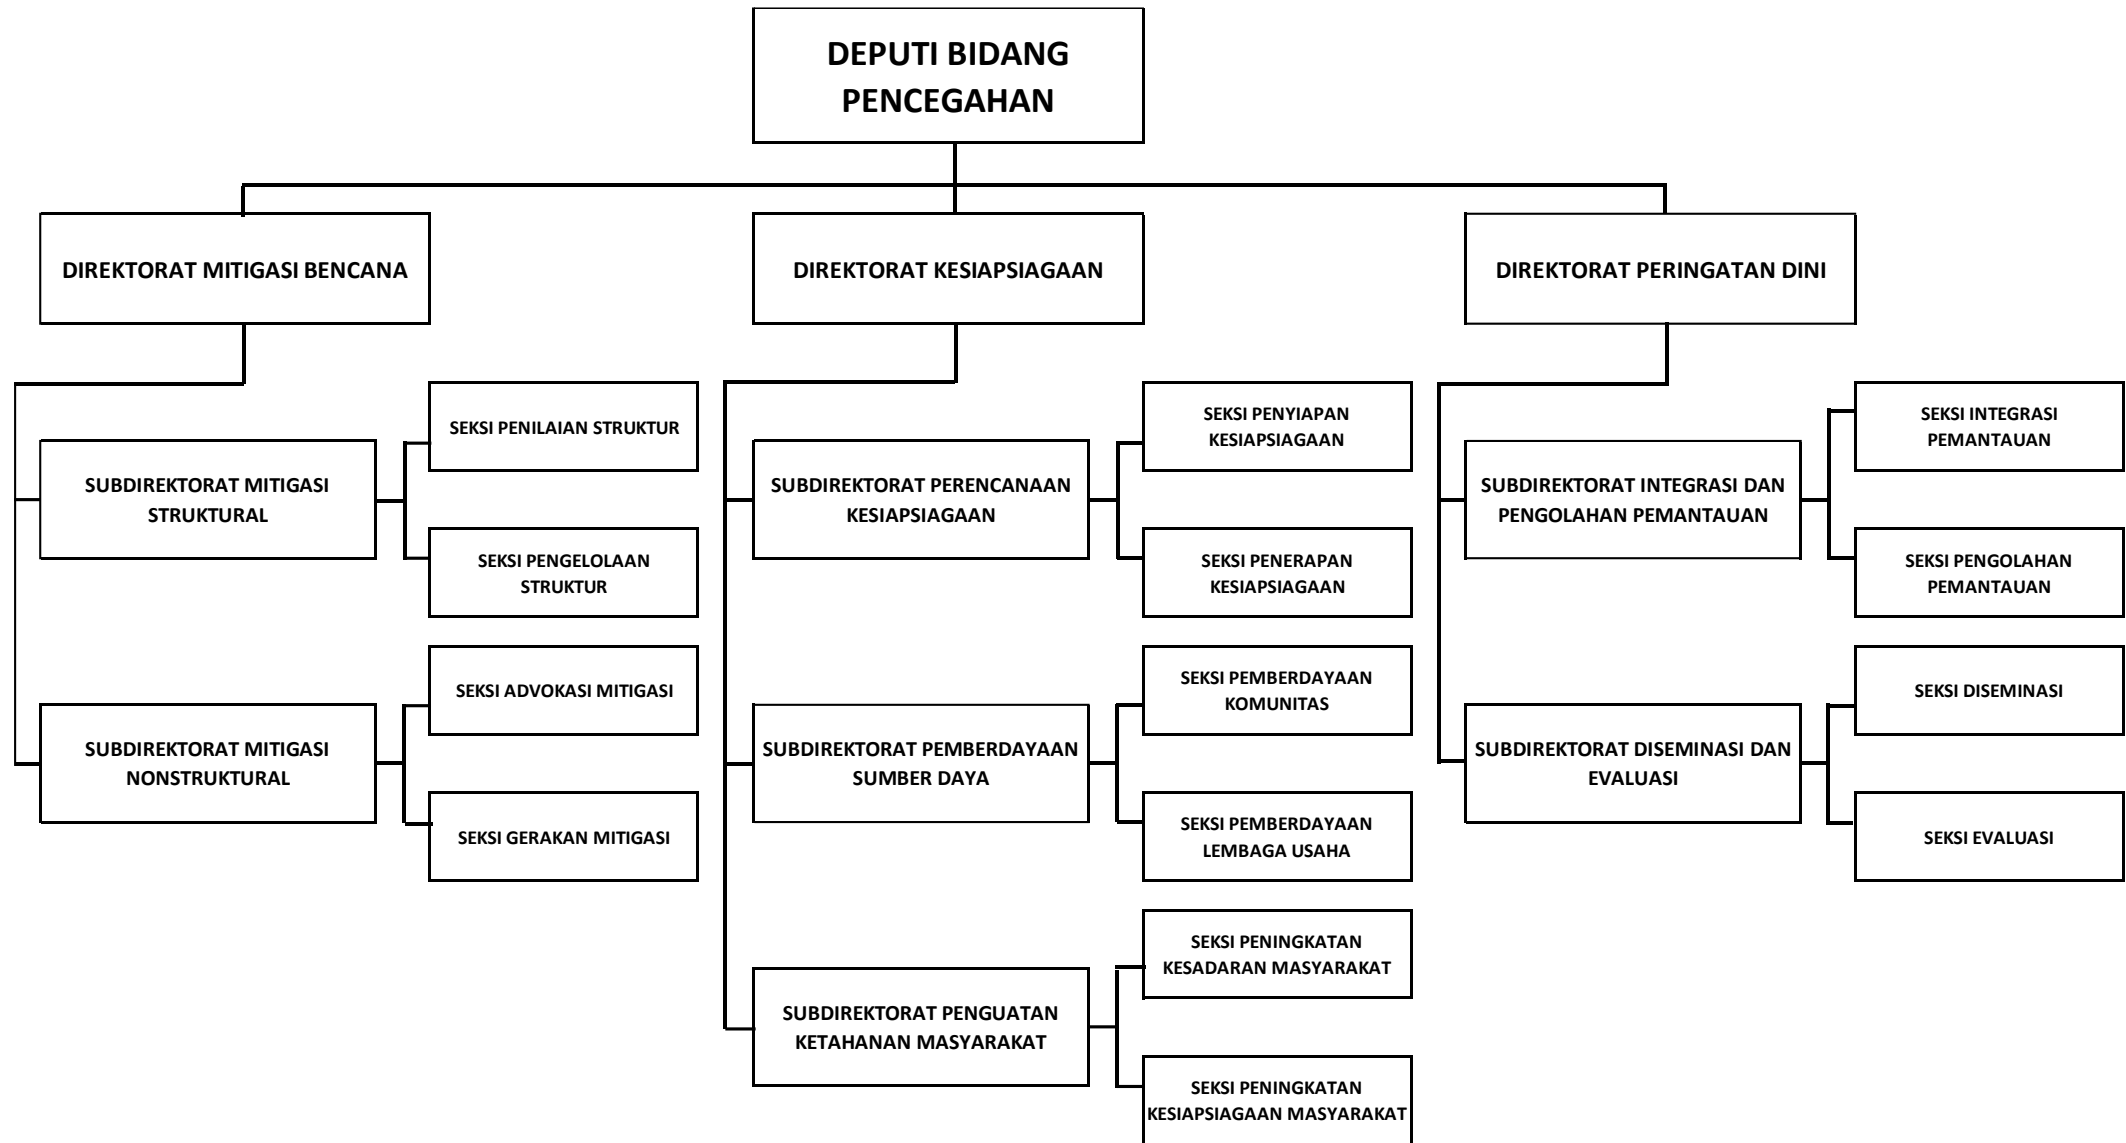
DEPUTI BIDANG PENCEGAHAN

DIREKTORAT MITIGASI BENCANA

SUBDIREKTORAT MITIGASI STRUKTURAL

SEKSI PENILAIAN STRUKTUR

SEKSI PENGELOLAAN STRUKTUR

SUBDIREKTORAT MITIGASI NONSTRUKTURAL

SEKSI ADVOKASI MITIGASI

SEKSI GERAKAN MITIGASI

DIREKTORAT KESIAPSIAGAAN

SUBDIREKTORAT PERENCANAAN KESIAPSIAGAAN

SEKSI PENYIAPAN KESIAPSIAGAAN

SEKSI PENERAPAN KESIAPSIAGAAN

SUBDIREKTORAT PEMBERDAYAAN SUMBER DAYA

SEKSI PEMBERDAYAAN KOMUNITAS

SEKSI PEMBERDAYAAN LEMBAGA USAHA

SUBDIREKTORAT PENGUATAN KETAHANAN MASYARAKAT

SEKSI PENINGKATAN KESADARAN MASYARAKAT

SEKSI PENINGKATAN KESIAPSIAGAAN MASYARAKAT

DIREKTORAT PERINGATAN DINI

SUBDIREKTORAT INTEGRASI DAN PENGOLAHAN PEMANTAUAN

SEKSI INTEGRASI PEMANTAUAN

SEKSI PENGOLAHAN PEMANTAUAN

SUBDIREKTORAT DISEMINASI DAN EVALUASI

SEKSI DISEMINASI

SEKSI EVALUASI